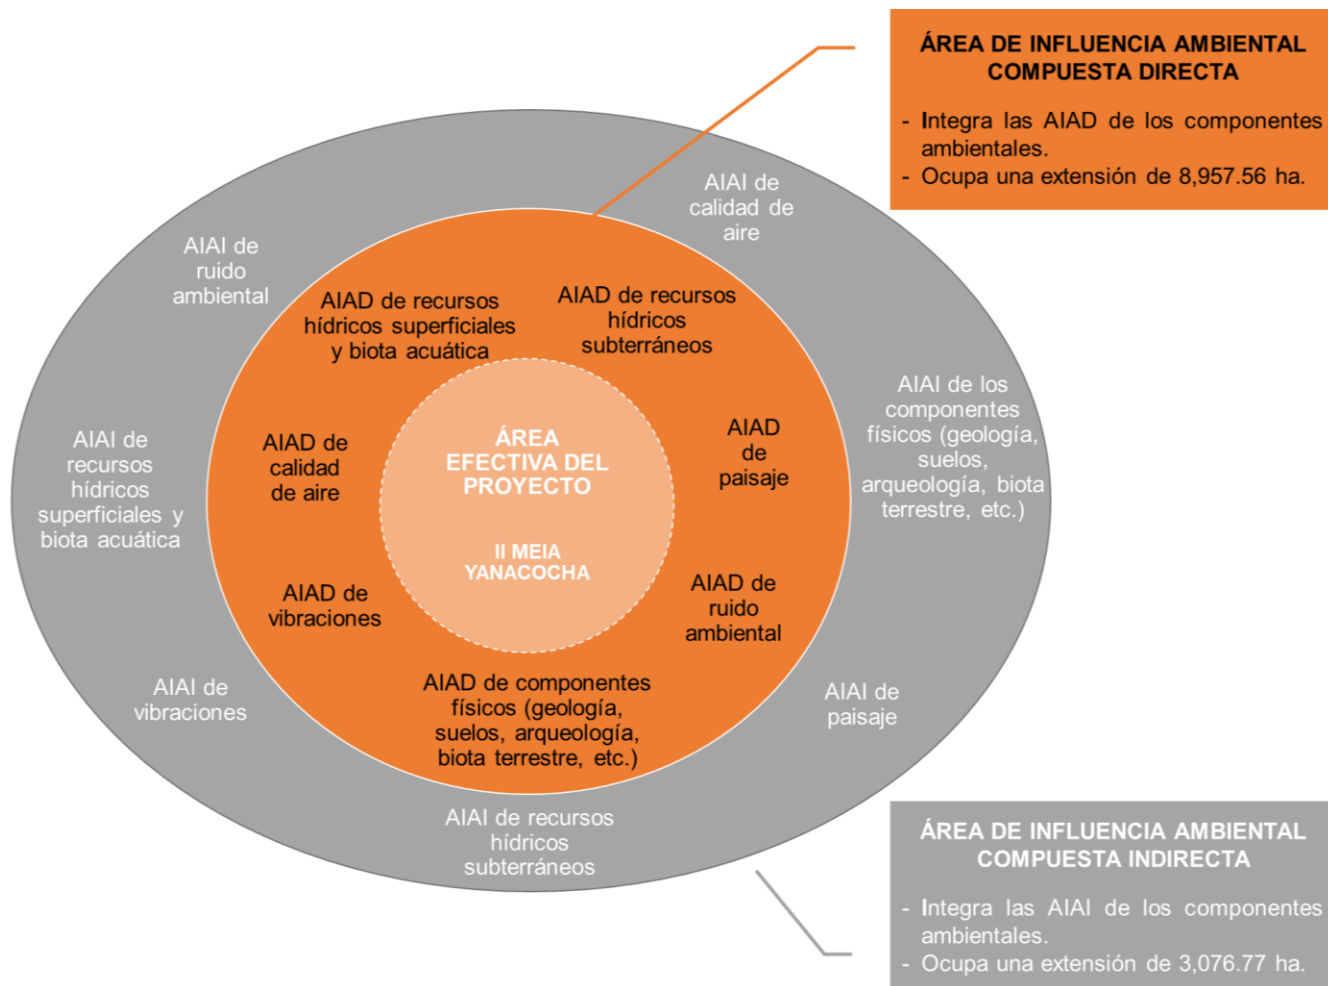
ÁREA DE INFLUENCIA AMBIENTAL COMPUESTA DIRECTA

- Integra las AIAD de los componentes ambientales.
- Ocupa una extensión de 8,957.56 ha.

AIAI de calidad de aire

AIAI de ruido ambiental

AIAD de recursos hídricos superficiales y biota acuática

AIAD de recursos hídricos subterráneos

AIAI de los componentes físicos (geología, suelos, arqueología, biota terrestre, etc.)

AIAI de recursos hídricos superficiales y biota acuática

AIAD de calidad de aire

ÁREA EFECTIVA DEL PROYECTO

II MEIA YANACOCHA

AIAD de paisaje

AIAD de vibraciones

AIAD de ruido ambiental

AIAI de vibraciones

AIAD de componentes físicos (geología, suelos, arqueología, biota terrestre, etc.)

AIAI de paisaje

AIAI de recursos hídricos subterráneos

ÁREA DE INFLUENCIA AMBIENTAL COMPUESTA INDIRECTA

- Integra las AIAI de los componentes ambientales.
- Ocupa una extensión de 3,076.77 ha.